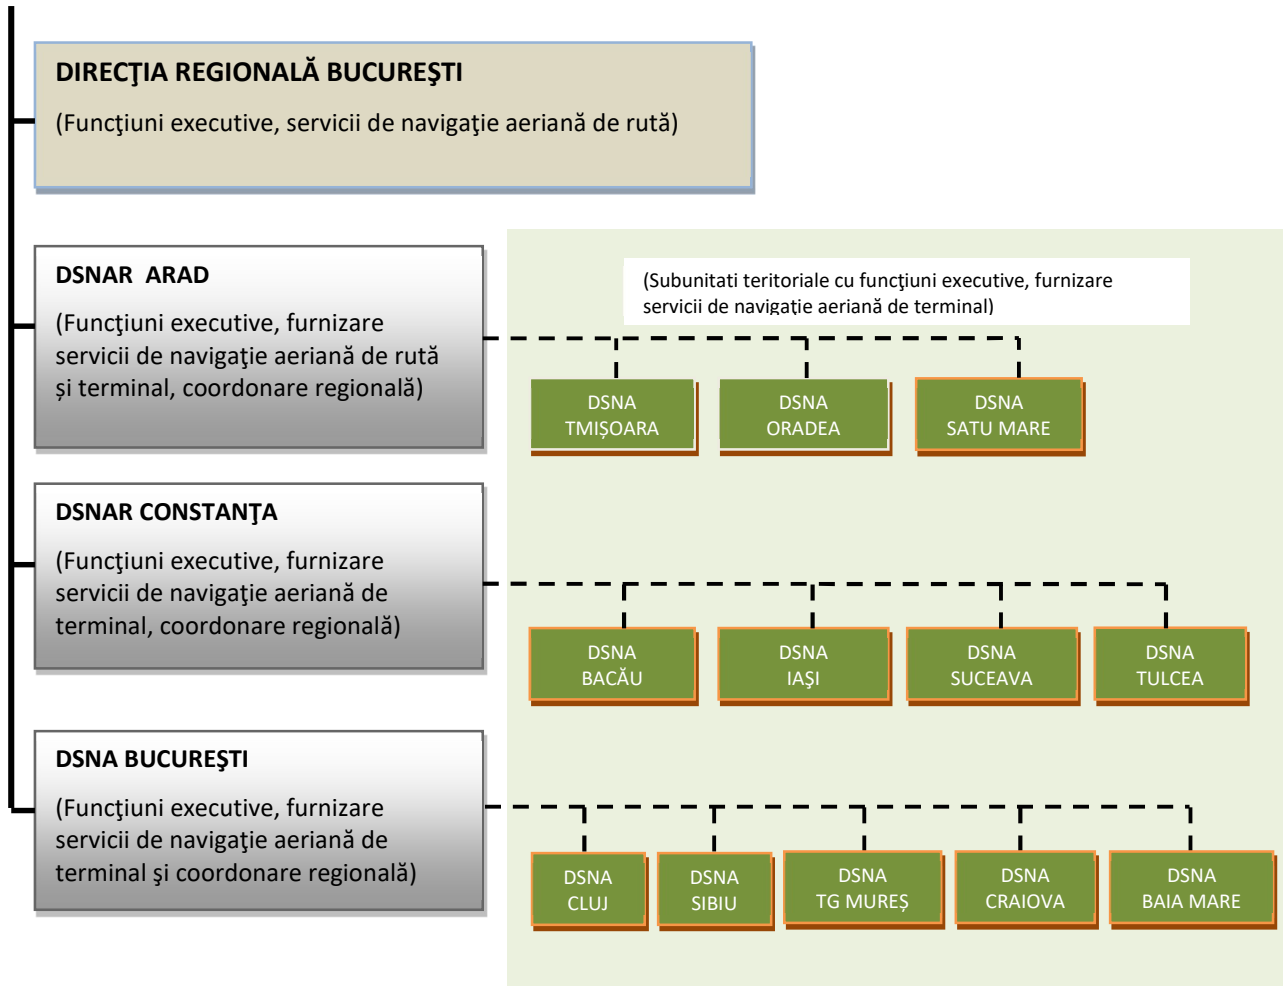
DIRECŢIA REGIONALĂ BUCUREŞTI

(Funcţiuni executive, servicii de navigaţie aeriană de rută)

DSNAR ARAD

(Funcţiuni executive, furnizare servicii de navigaţie aeriană de rută şi terminal, coordonare regională)

(Subunitati teritoriale cu funcţiuni executive, furnizare servicii de navigaţie aeriană de terminal)

DSNA TMIŞOARA

DSNA ORADEA

DSNA SATU MARE

DSNAR CONSTANŢA

(Funcţiuni executive, furnizare servicii de navigaţie aeriană de terminal, coordonare regională)

DSNA BACĂU

DSNA IAŞI

DSNA SUCEAVA

DSNA TULCEA

DSNA BUCUREŞTI

(Funcţiuni executive, furnizare servicii de navigaţie aeriană de terminal şi coordonare regională)

DSNA CLUJ

DSNA SIBIU

DSNA TG MUREȘ

DSNA CRAIOVA

DSNA BAIA MARE